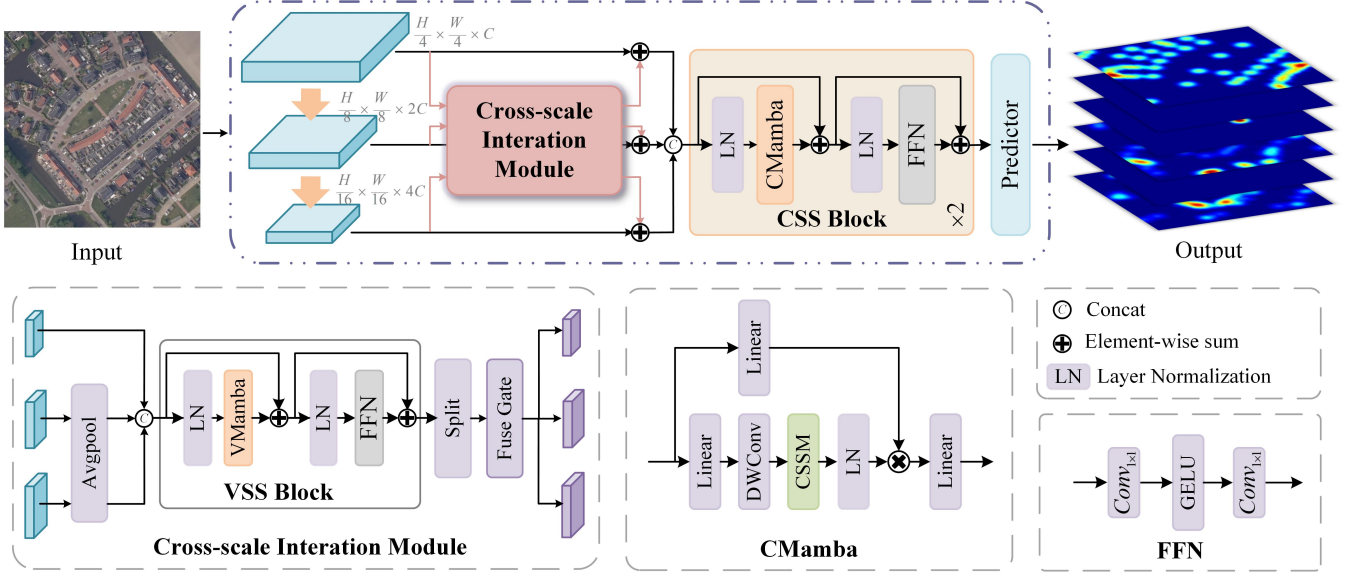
Input

$\frac{H}{4} \times \frac{W}{4} \times C$

$\frac{H}{8} \times \frac{W}{8} \times 2C$

$\frac{H}{16} \times \frac{W}{16} \times 4C$

Cross-scale Interation Module

C

LN

CMamba

LN

FFN

CSS Block

×2

Predictor

Output

Avgpool

C

LN

VMamba

LN

FFN

VSS Block

Split

Fuse Gate

Cross-scale Interation Module

Linear

Linear

DWConv

CSSM

LN

Linear

CMamba

C Concat

Element-wise sum

LN Layer Normalization

$Conv_{1\times1}$

GELU

$Conv_{1\times1}$

FFN